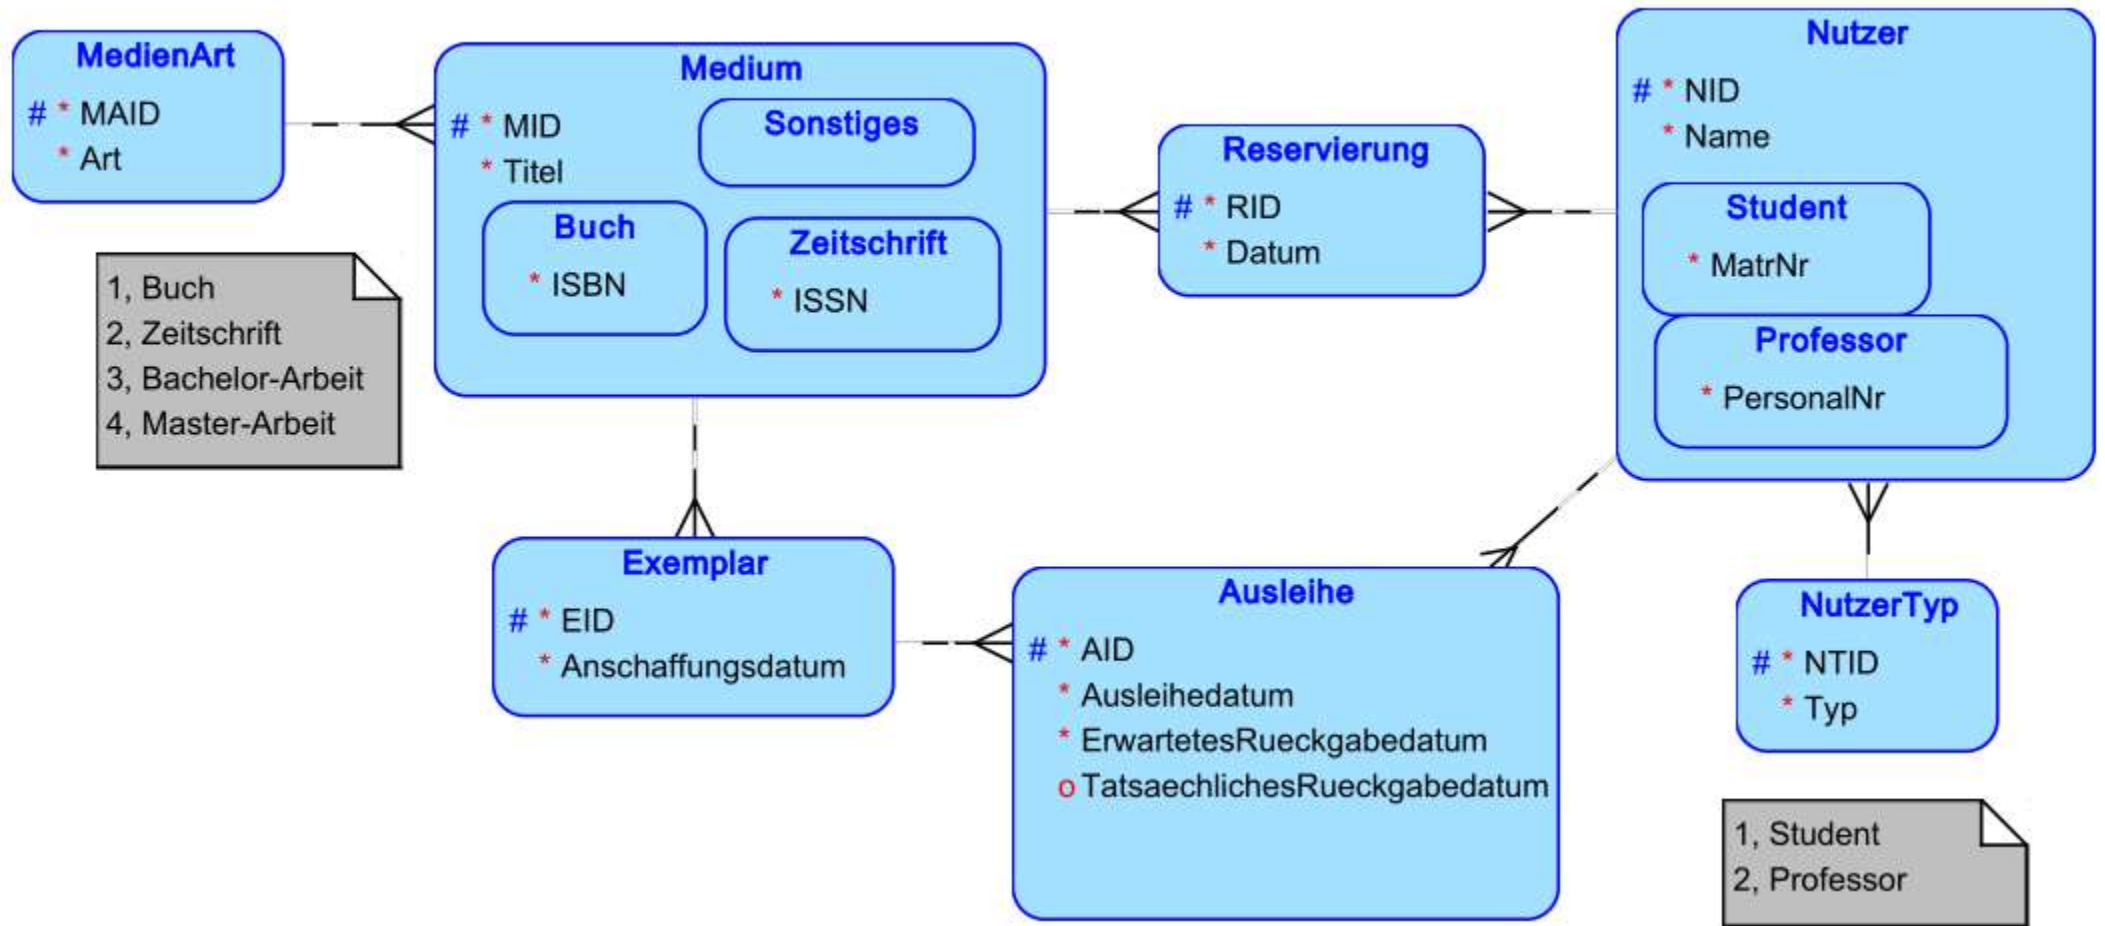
MedienArt
# * MAID
* Art

1, Buch
2, Zeitschrift
3, Bachelor-Arbeit
4, Master-Arbeit

Medium
# * MID
* Titel
Sonstiges
Buch
* ISBN
Zeitschrift
* ISSN

Reservierung
# * RID
* Datum

Nutzer
# * NID
* Name
Student
* MatrNr
Professor
* PersonalNr

Exemplar
# * EID
* Anschaffungsdatum

Ausleihe
# * AID
* Ausleihedatum
* ErwartetesRueckgabedatum
o TatsaechlichesRueckgabedatum

NutzerTyp
# * NTID
* Typ

1, Student
2, Professor